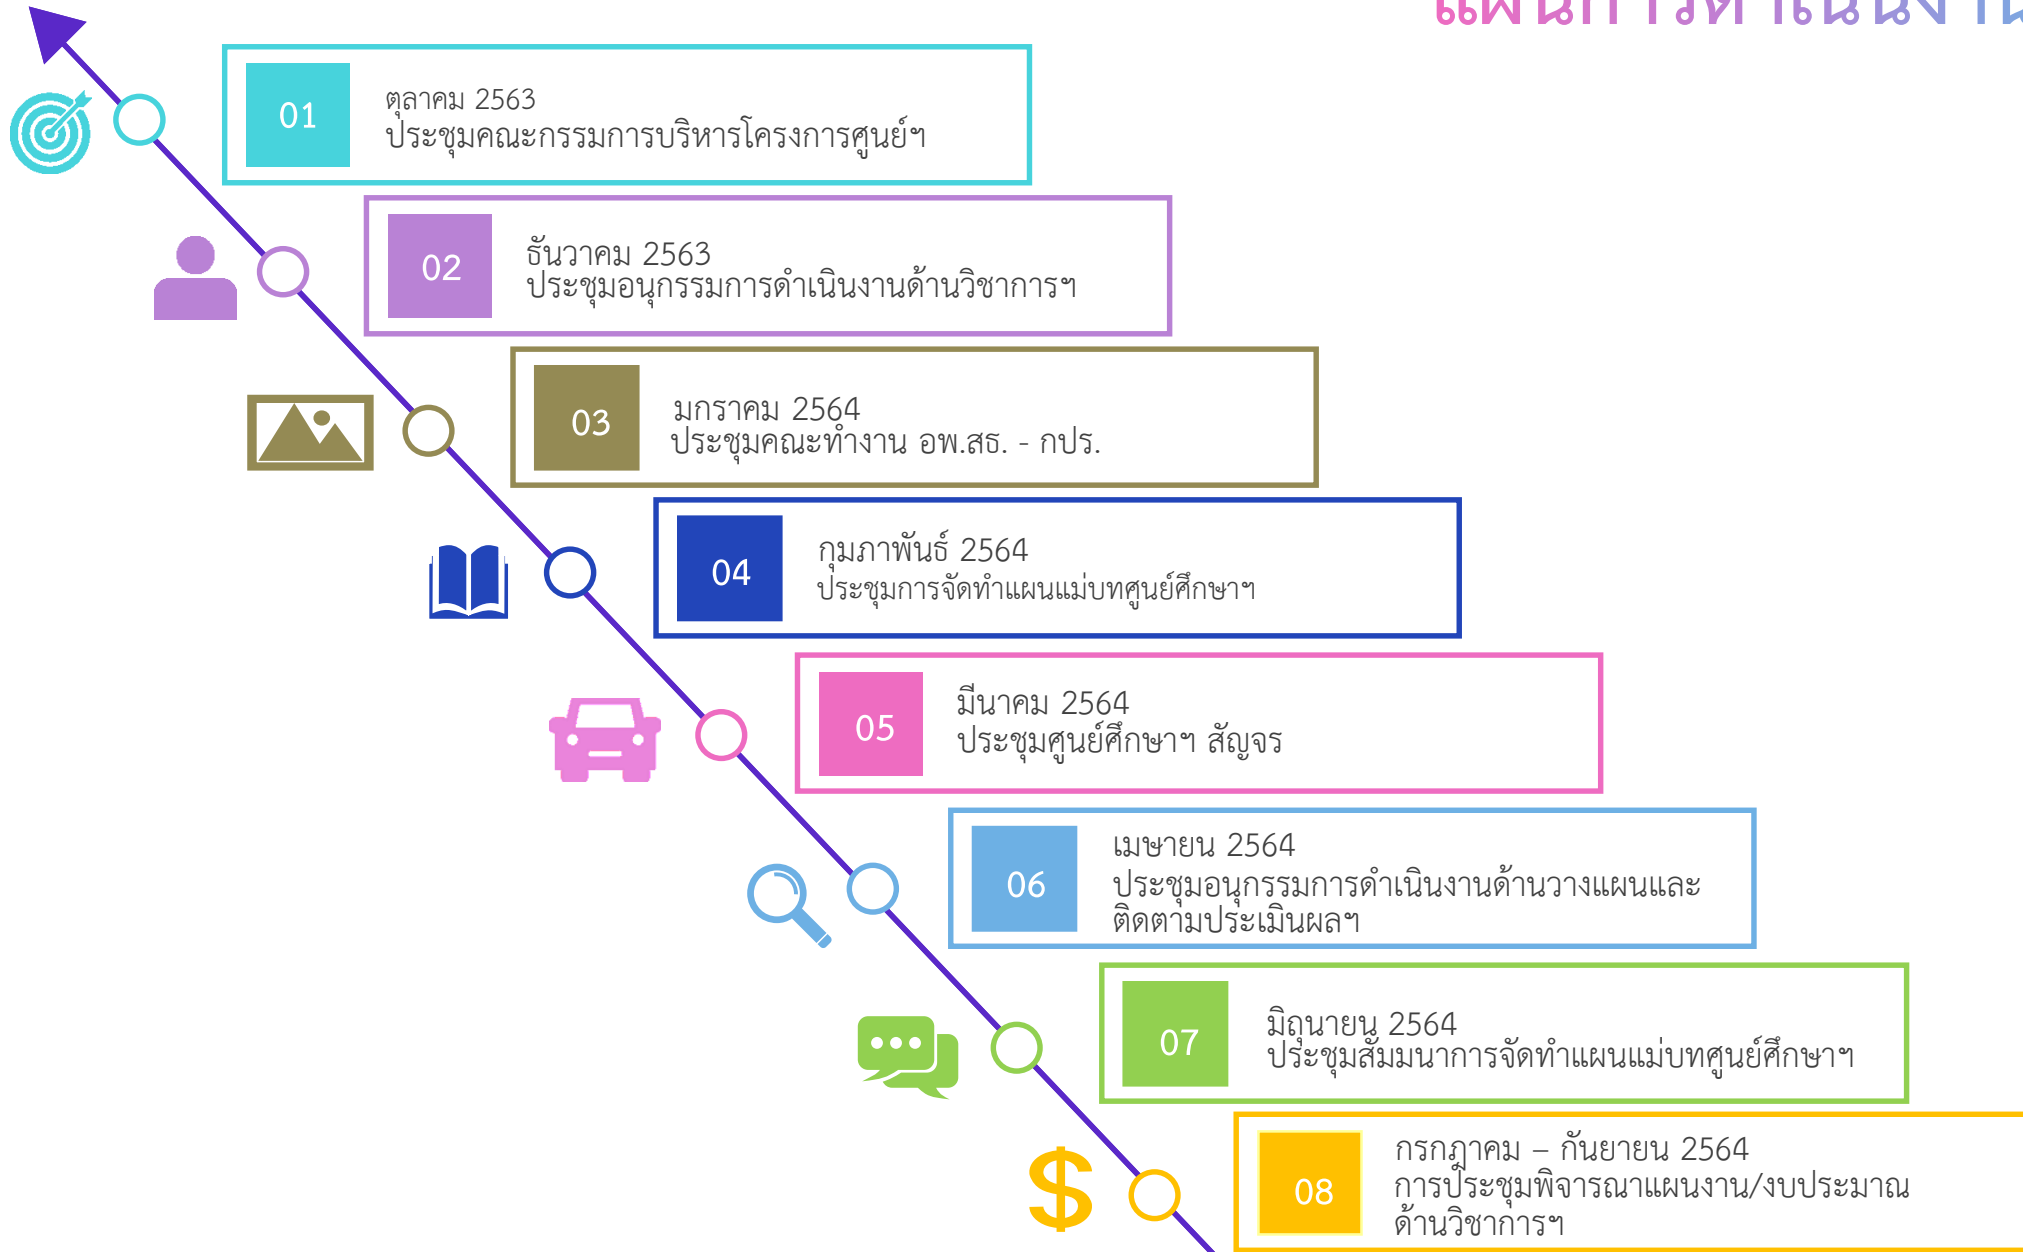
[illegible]

01
ตุลาคม 2563
ประชุมคณะกรรมการบริหารโครงการศูนย์ฯ

02
ธันวาคม 2563
ประชุมอนุกรรมการดำเนินงานด้านวิชาการฯ

03
มกราคม 2564
ประชุมคณะทำงาน อพ.สธ. - กปร.

04
กุมภาพันธ์ 2564
ประชุมการจัดทำแผนแม่บทศูนย์ศึกษาฯ

05
มีนาคม 2564
ประชุมศูนย์ศึกษาฯ สัญจร

06
เมษายน 2564
ประชุมอนุกรรมการดำเนินงานด้านวางแผนและติดตามประเมินผลฯ

07
มิถุนายน 2564
ประชุมสัมมนาการจัดทำแผนแม่บทศูนย์ศึกษาฯ

$
08
กรกฎาคม – กันยายน 2564
การประชุมพิจารณาแผนงาน/งบประมาณด้านวิชาการฯ